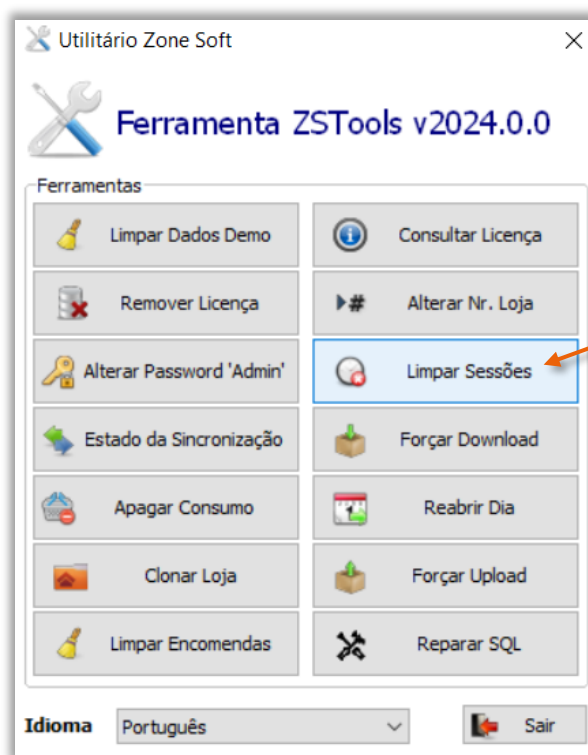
Utilitário Zone Soft

Ferramenta ZSTools v2024.0.0

Ferramentas

Limpar Dados Demo

Remover Licença

Alterar Password 'Admin'

Estado da Sincronização

Apagar Consumo

Clonar Loja

Limpar Encomendas

Consultar Licença

Alterar Nr. Loja

Limpar Sessões

Forçar Download

Reabrir Dia

Forçar Upload

Reparar SQL

Idioma Português

Sair